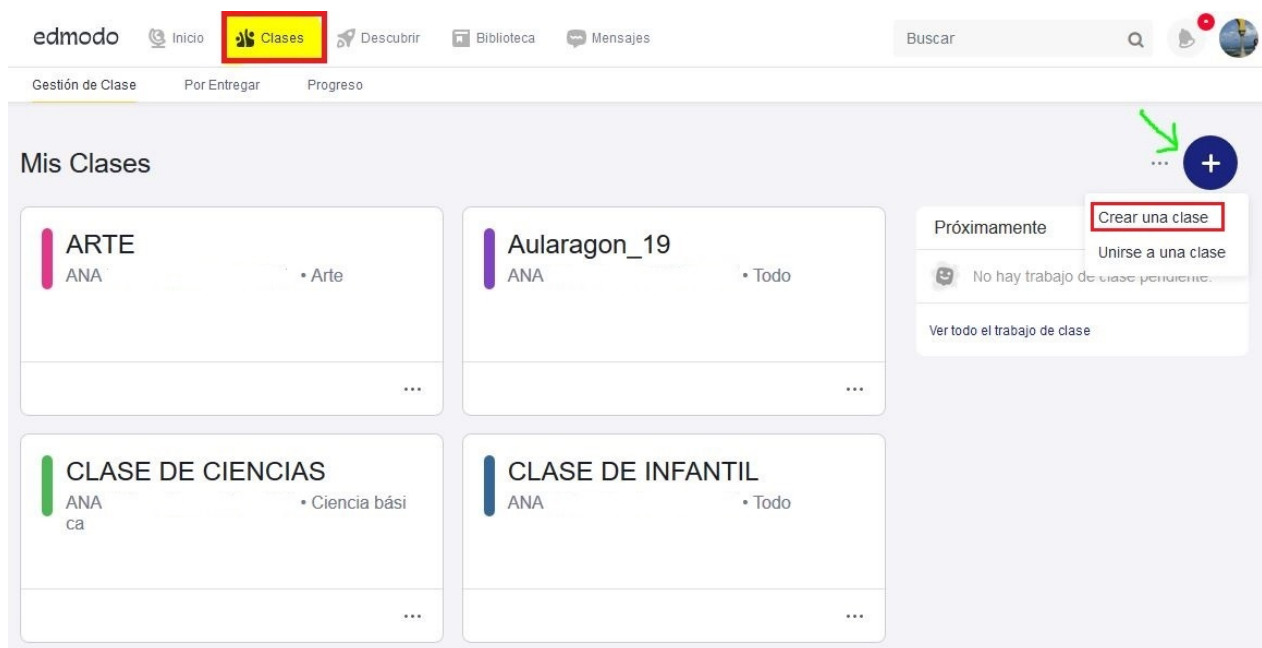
edmodo Inicio Clases Descubrir Biblioteca Mensajes

Buscar

Gestión de Clase Por Entregar Progreso

Mis Clases

...

+

Crear una clase
Unirse a una clase

ARTE
ANA • Arte

...

Aularagon_19
ANA • Todo

...

Próximamente

No hay trabajo de clase pendiente.

Ver todo el trabajo de clase

CLASE DE CIENCIAS
ANA • Ciencia básica

...

CLASE DE INFANTIL
ANA • Todo

...